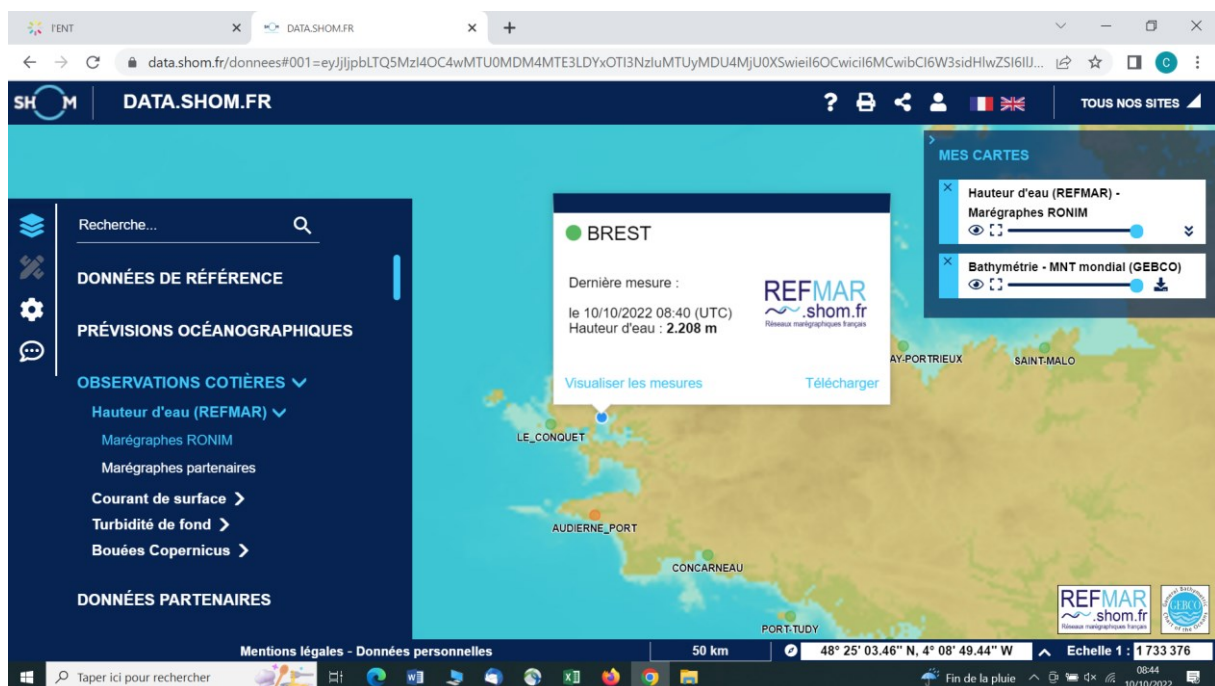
l'ENT
DATA.SHOM.FR
data.shom.fr/donnees#001=eyJjljpbLTQ5MzI4OC4wMTU0MDM4MTE3LDYxOTI3NzluMTUyMDU4MjU0XSwieiI6OCwicil6MCwibCI6W3sidHlwZSI6IlJ...

SH M DATA.SHOM.FR
TOUS NOS SITES

MES CARTES
Hauteur d'eau (REFMAR) - Marégraphes RONIM
Bathymétrie - MNT mondial (GEBCO)

Recherche...
DONNÉES DE RÉFÉRENCE
PRÉVISIONS OCÉANOGRAPHIQUES
OBSERVATIONS COTIÈRES
Hauteur d'eau (REFMAR)
Marégraphes RONIM
Marégraphes partenaires
Courant de surface
Turbidité de fond
Bouées Copernicus
DONNÉES PARTENAIRES

BREST
Dernière mesure :
le 10/10/2022 08:40 (UTC)
Hauteur d'eau : **2.208 m**
REFMAR .shom.fr Réseaux marégraphiques français
Visualiser les mesures
Télécharger

AY-PORTRIEUX
SAINT-MALO
LE_CONQUET
AUDIERNE_PORT
CONCARNEAU
PORT-TUDY
REFMAR .shom.fr Réseaux marégraphiques français
GEBCO

Mentions légales - Données personnelles
50 km
48° 25' 03.46" N, 4° 08' 49.44" W
Echelle 1 : 1 733 376

Taper ici pour rechercher
Fin de la pluie
08:44
10/10/2022